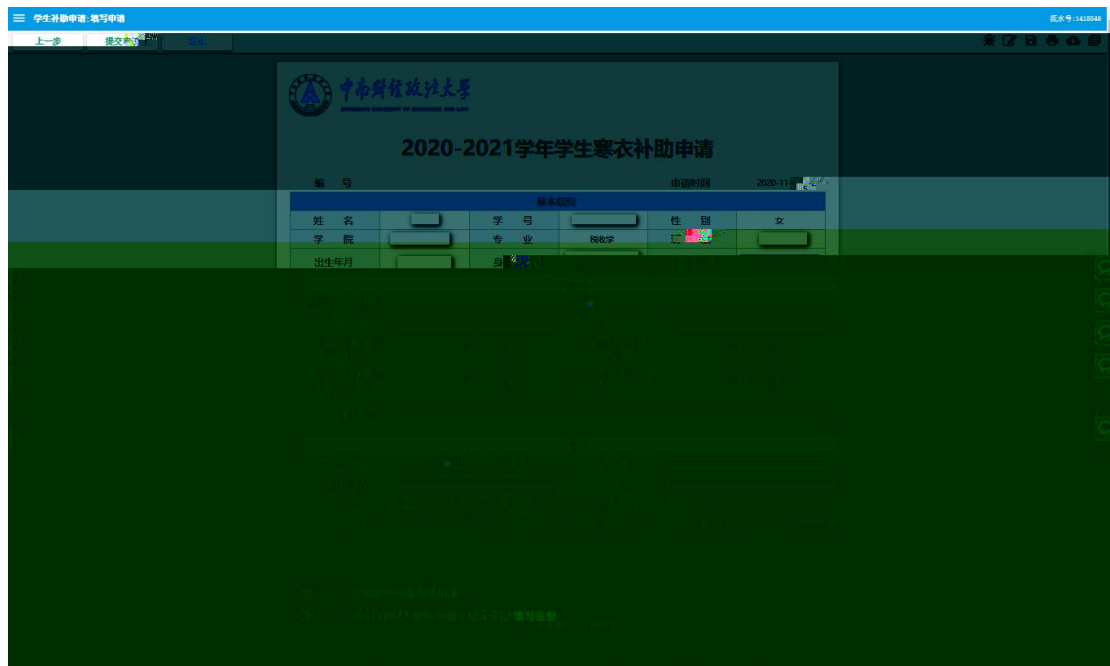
学生补助申请: 填写申请

流水号: 1418046

上一步

提交审核

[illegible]

中南财经政法大学

ZHONGNAN UNIVERSITY OF ECONOMICS AND LAW

2020-2021学年学生寒衣补助申请

编　号

申请时间

2020-11-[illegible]

基本信息

| 姓　名 | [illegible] | 学　号 | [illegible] | 性　别 | 女 |
|---|---|---|---|---|---|
| 学　院 | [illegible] | 专　业 | 税收学 | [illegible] | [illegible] |
| 出生年月 | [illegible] | 身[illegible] | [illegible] | | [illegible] |